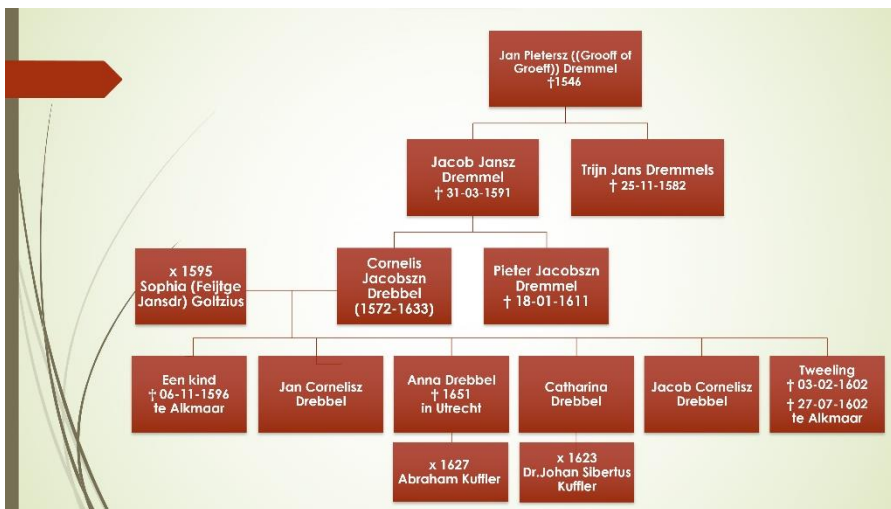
Jan Pietersz ((Grooft of Groeft)) Dremmel
†1546

Jacob Jansz Dremmel
† 31-03-1591

Trijn Jans Dremmels
† 25-11-1582

x 1595
Sophia (Feijtge Jansdr) Goltzius

Cornelis Jacobszn Drebbel
(1572-1633)

Pieter Jacobszn Dremmel
† 18-01-1611

Een kind
† 06-11-1596
te Alkmaar

Jan Cornelisz Drebbel

Anna Drebbel
† 1651
in Utrecht

Catharina Drebbel

Jacob Cornelisz Drebbel

Tweeling
† 03-02-1602
† 27-07-1602
te Alkmaar

x 1627
Abraham Kuffler

x 1623
Dr.Johan Sibertus Kuffler